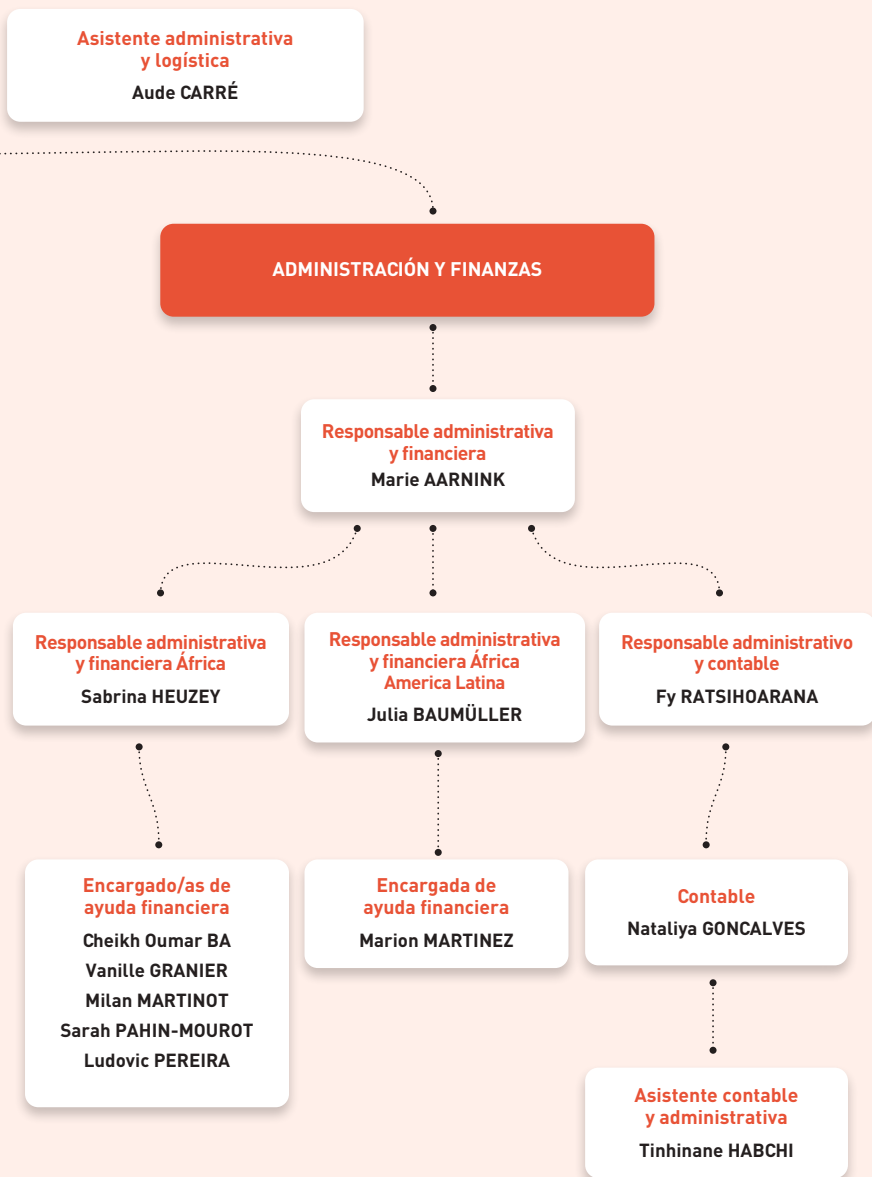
Asistente administrativa y logística
Aude CARRÉ

ADMINISTRACIÓN Y FINANZAS

Responsable administrativa y financiera
Marie AARNINK

Responsable administrativa y financiera África
Sabrina HEUZEY

Responsable administrativa y financiera África America Latina
Julia BAUMÜLLER

Responsable administrativo y contable
Fy RATSIHOARANA

Encargado/as de ayuda financiera
Cheikh Oumar BA
Vanille GRANIER
Milan MARTINOT
Sarah PAHIN-MOUROT
Ludovic PEREIRA

Encargada de ayuda financiera
Marion MARTINEZ

Contable
Nataliya GONCALVES

Asistente contable y administrativa
Tinhinane HABCHI